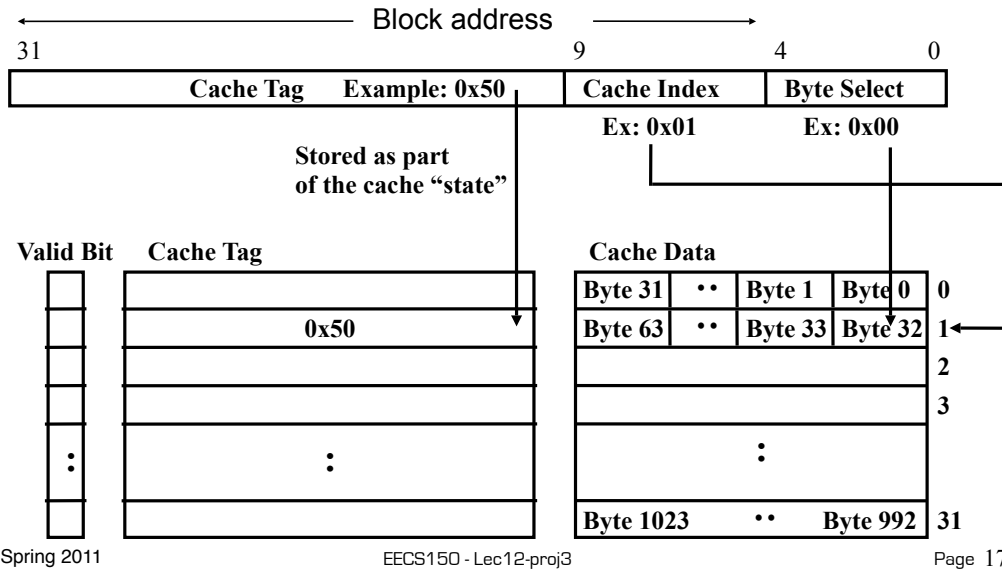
Block address

31 9 4 0

| Cache Tag Example: 0x50 | Cache Index | Byte Select |
|---|---|---|

Ex: 0x01 Ex: 0x00

Stored as part of the cache "state"

Valid Bit Cache Tag

Cache Data

| Byte 31 | •• | Byte 1 | Byte 0 | 0 |
|---|---|---|---|---|
| Byte 63 | •• | Byte 33 | Byte 32 | 1 |
| | | | | 2 |
| | | | | 3 |
| | : | | | |
| Byte 1023 | •• | | Byte 992 | 31 |

0x50

:

:

Spring 2011

EECS150 - Lec12-proj3

Page 17